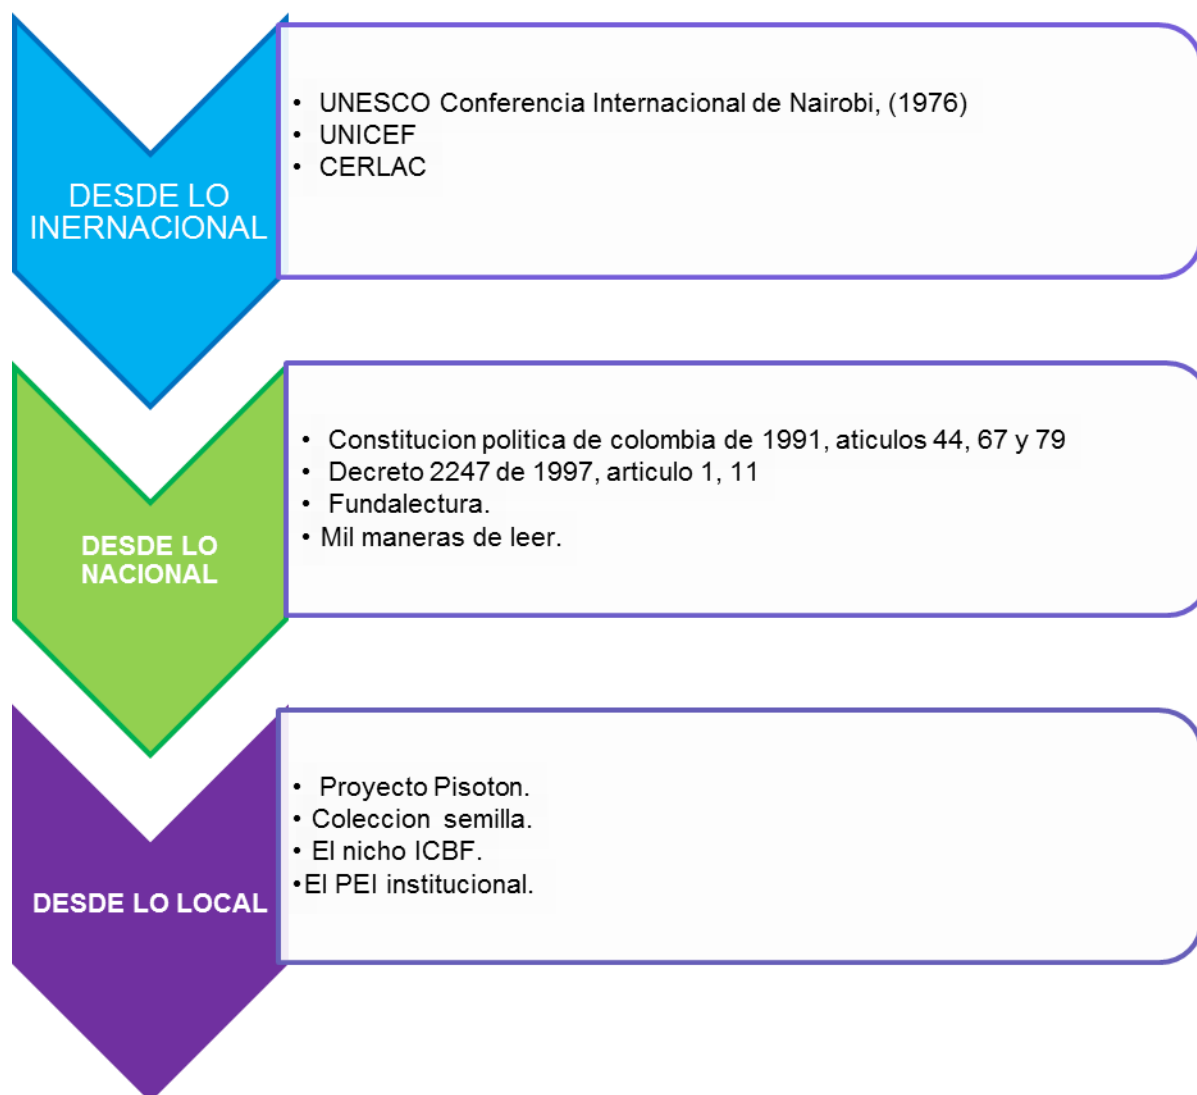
DESDE LO INERNACIONAL

• UNESCO Conferencia Internacional de Nairobi, (1976)
• UNICEF
• CERLAC

DESDE LO NACIONAL

• Constitucion politica de colombia de 1991, aticulos 44, 67 y 79
• Decreto 2247 de 1997, articulo 1, 11
• Fundalectura.
• Mil maneras de leer.

DESDE LO LOCAL

• Proyecto Pisoton.
• Coleccion semilla.
• El nicho ICBF.
•El PEI institucional.